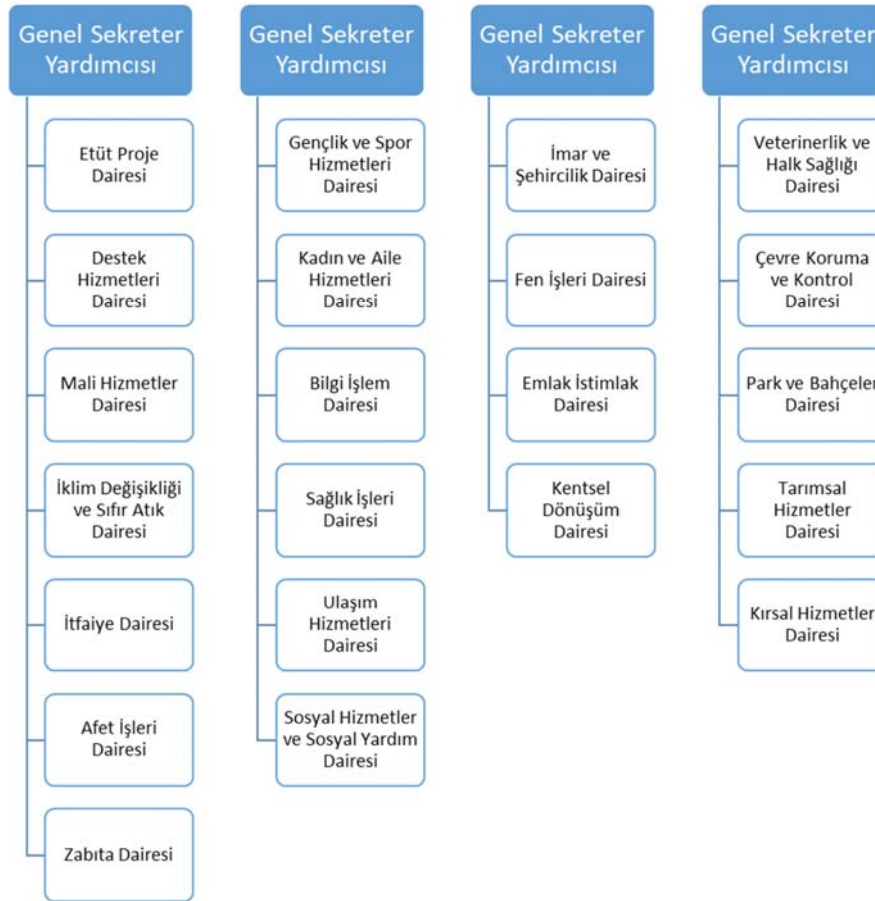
Genel Sekreter Yardımcısı

Etüt Proje Dairesi

Destek Hizmetleri Dairesi

Mali Hizmetler Dairesi

İklim Değişikliği ve Sıfır Atık Dairesi

İtfaiye Dairesi

Afet İşleri Dairesi

Zabıta Dairesi

Genel Sekreter Yardımcısı

Gençlik ve Spor Hizmetleri Dairesi

Kadın ve Aile Hizmetleri Dairesi

Bilgi İşlem Dairesi

Sağlık İşleri Dairesi

Ulaşım Hizmetleri Dairesi

Sosyal Hizmetler ve Sosyal Yardım Dairesi

Genel Sekreter Yardımcısı

İmar ve Şehircilik Dairesi

Fen İşleri Dairesi

Emlak İstimlak Dairesi

Kentsel Dönüşüm Dairesi

Genel Sekreter Yardımcısı

Veterinerlik ve Halk Sağlığı Dairesi

Çevre Koruma ve Kontrol Dairesi

Park ve Bahçeler Dairesi

Tarımsal Hizmetler Dairesi

Kırsal Hizmetler Dairesi